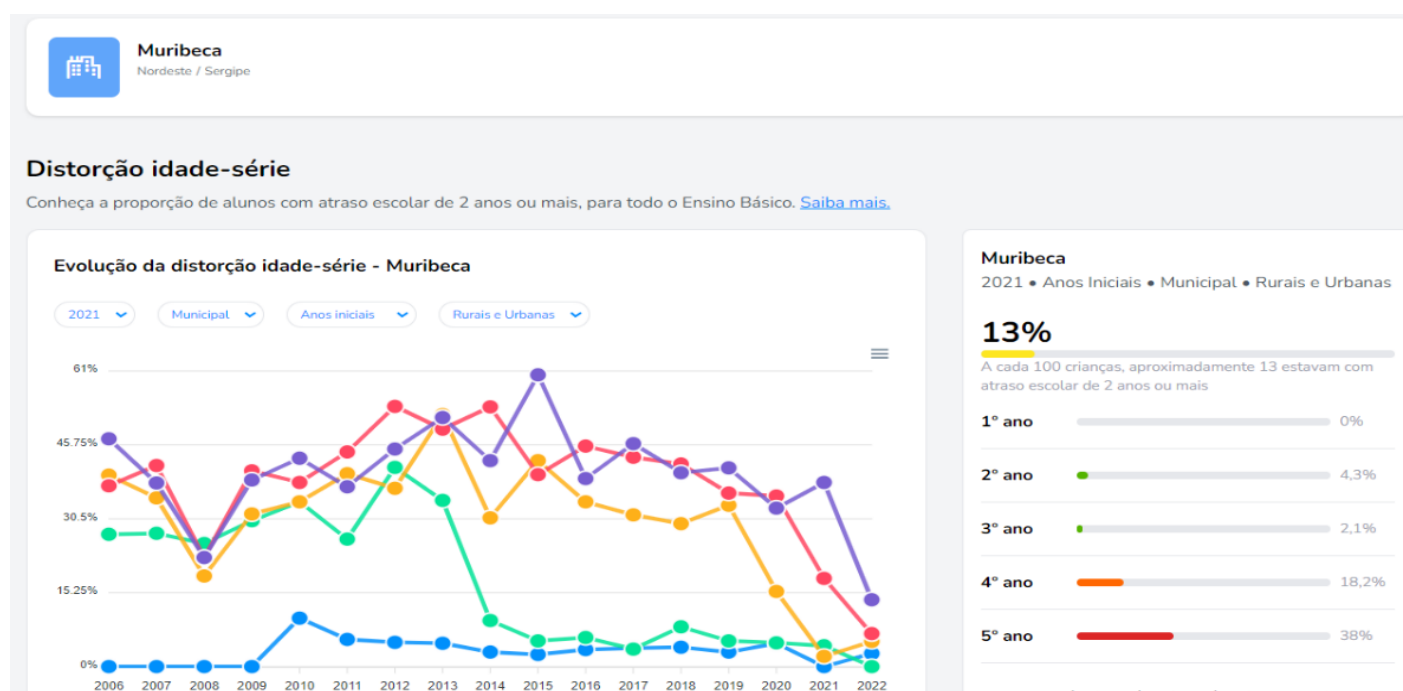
Muribeca
Nordeste / Sergipe

Distorção idade-série

Conheça a proporção de alunos com atraso escolar de 2 anos ou mais, para todo o Ensino Básico. Saiba mais.

Evolução da distorção idade-série - Muribeca

2021 Municipal Anos iniciais Rurais e Urbanas

61%
45.75%
30.5%
15.25%
0%

2006 2007 2008 2009 2010 2011 2012 2013 2014 2015 2016 2017 2018 2019 2020 2021 2022

Muribeca
2021 • Anos Iniciais • Municipal • Rurais e Urbanas

13%
A cada 100 crianças, aproximadamente 13 estavam com atraso escolar de 2 anos ou mais

| | |
|---|---|
| 1º ano | 0% |
| 2º ano | 4,3% |
| 3º ano | 2,1% |
| 4º ano | 18,2% |
| 5º ano | 38% |